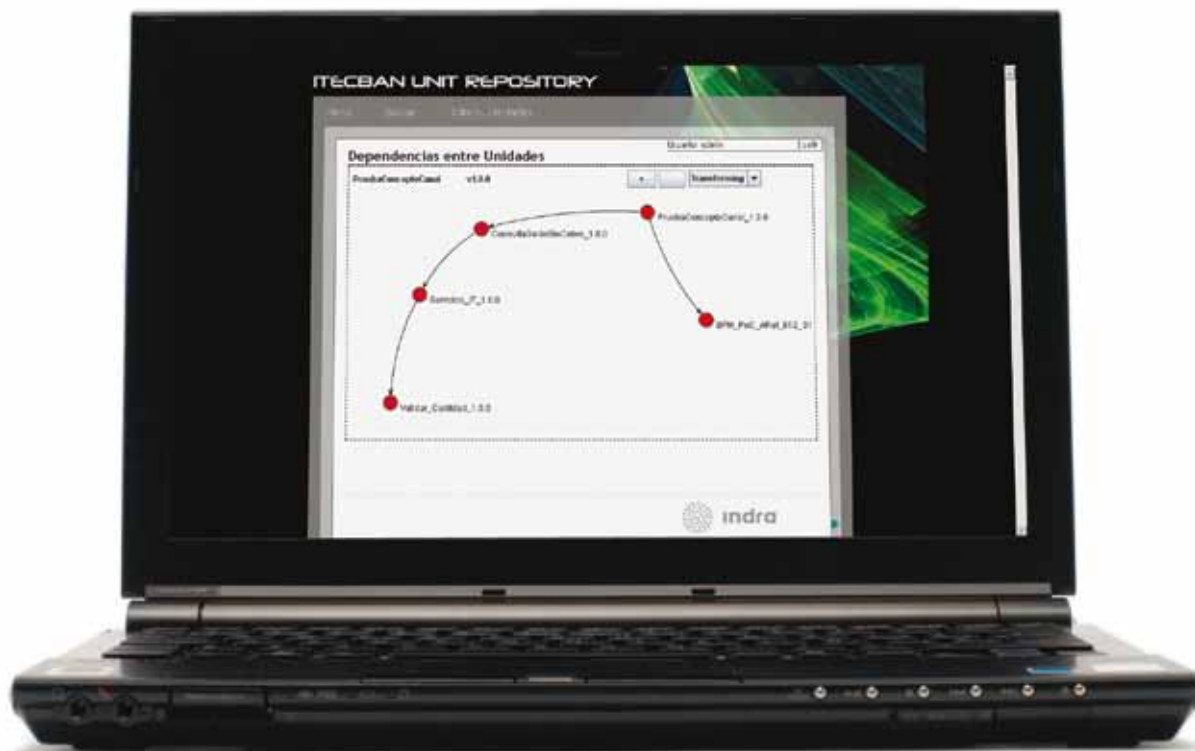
ITECBAN UNIT REPOSITORY

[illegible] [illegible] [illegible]

Usuario: admin Exit

Dependencias entre Unidades

PruebaConceptoCanal v1.0.0

Transforming

PruebaConceptoCanal_1.0.0

ConsultaSaldoCliente_1.0.0

Servicio_IT_1.0.0

BPM_PoC_AltaFact_1.0.0

Validar_Entidad_1.0.0

indra